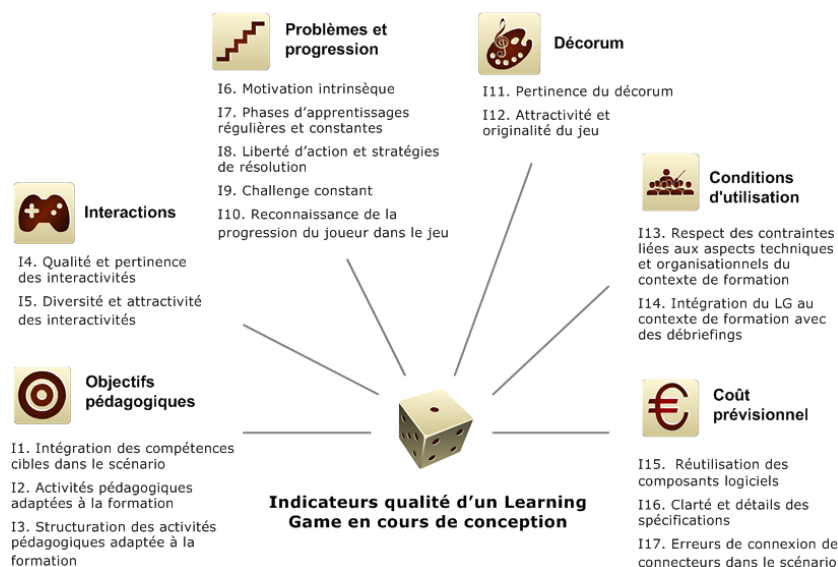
Problèmes et progression

I6. Motivation intrinsèque

I7. Phases d'apprentissages régulières et constantes

I8. Liberté d'action et stratégies de résolution

I9. Challenge constant

I10. Reconnaissance de la progression du joueur dans le jeu

Décorum

I11. Pertinence du décorum

I12. Attractivité et originalité du jeu

Interactions

I4. Qualité et pertinence des interactivités

I5. Diversité et attractivité des interactivités

Conditions d'utilisation

I13. Respect des contraintes liées aux aspects techniques et organisationnels du contexte de formation

I14. Intégration du LG au contexte de formation avec des débriefings

Objectifs pédagogiques

I1. Intégration des compétences cibles dans le scénario

I2. Activités pédagogiques adaptées à la formation

I3. Structuration des activités pédagogiques adaptée à la formation

Indicateurs qualité d'un Learning Game en cours de conception

Coût prévisionnel

I15. Réutilisation des composants logiciels

I16. Clarté et détails des spécifications

I17. Erreurs de connexion de connecteurs dans le scénario